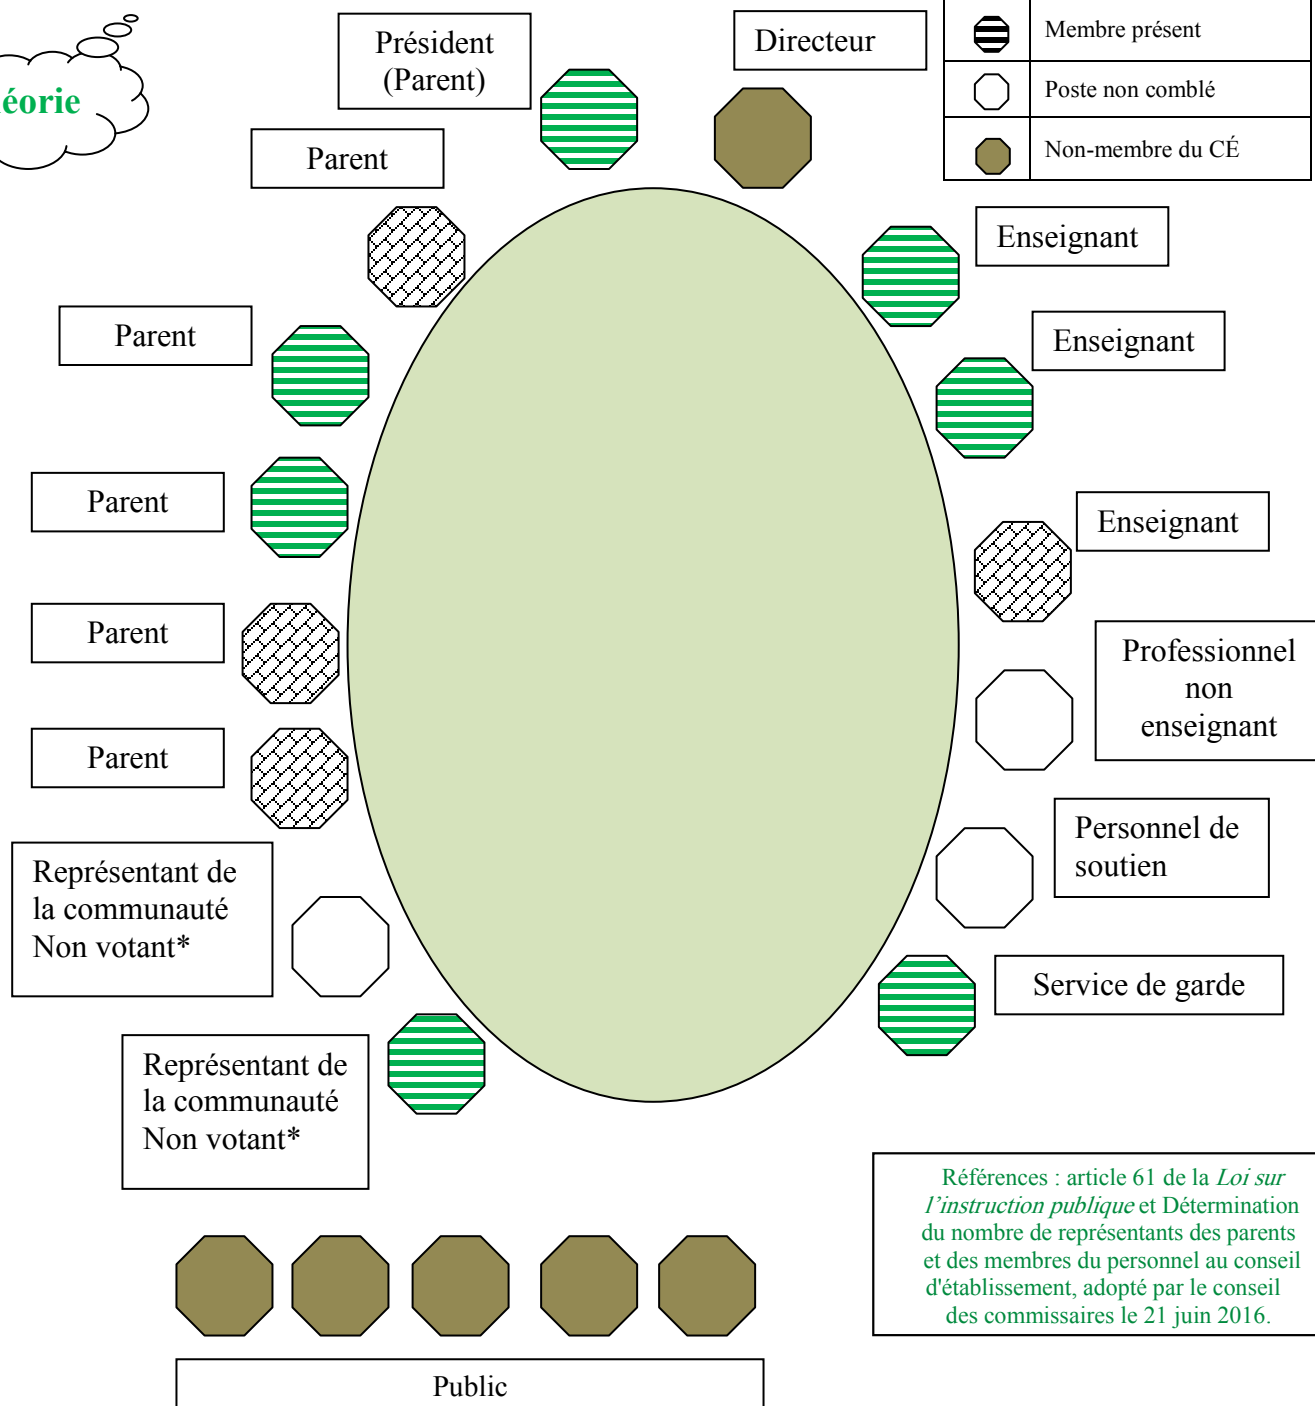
éorie

Président (Parent)

Directeur

| | Membre présent |
|---|---|
| | Poste non comblé |
| | Non-membre du CÉ |

Parent

Enseignant

Enseignant

Parent

Parent

Enseignant

Parent

Professionnel non enseignant

Parent

Personnel de soutien

Représentant de la communauté Non votant*

Service de garde

Représentant de la communauté Non votant*

Références : article 61 de la *Loi sur l'instruction publique* et Détermination du nombre de représentants des parents et des membres du personnel au conseil d'établissement, adopté par le conseil des commissaires le 21 juin 2016.

Public